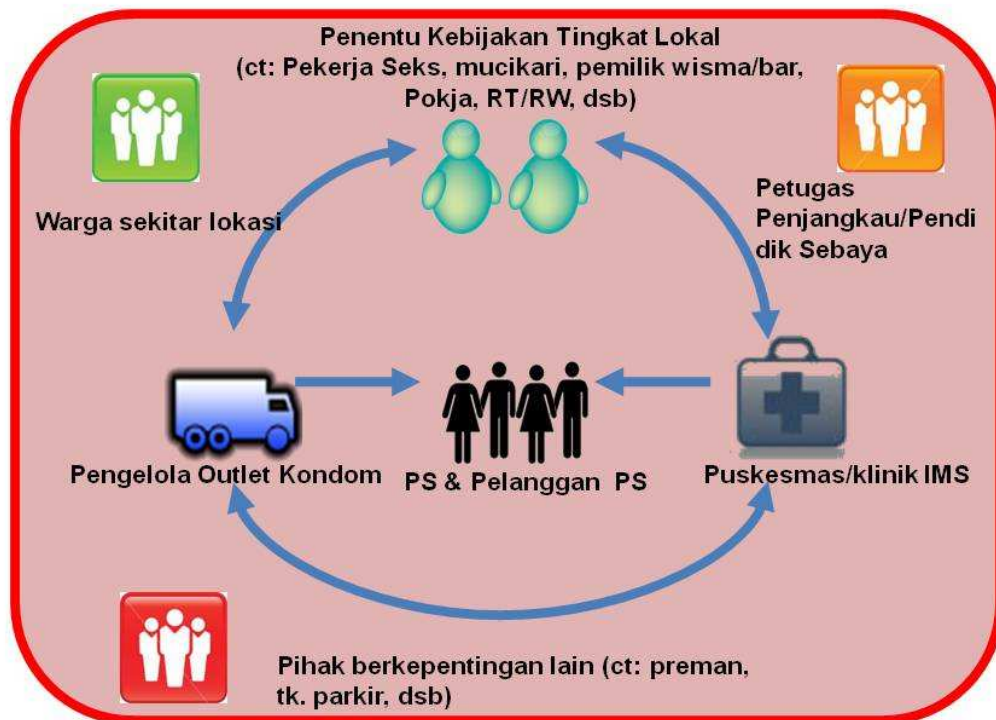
Penentu Kebijakan Tingkat Lokal
(ct: Pekerja Seks, mucikari, pemilik wisma/bar, Pokja, RT/RW, dsb)

Warga sekitar lokasi

Petugas Penjangkau/Pendidik Sebaya

Pengelola Outlet Kondom

PS & Pelanggan PS

Puskesmas/klinik IMS

Pihak berkepentingan lain (ct: preman, tk. parkir, dsb)